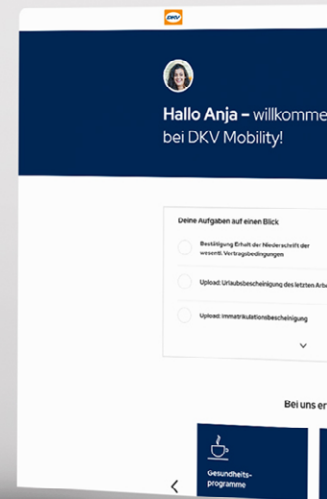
DKV

Hallo Anja – willkomme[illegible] bei DKV Mobility!

Deine Aufgaben auf einen Blick

Bestätigung Erhalt der Niederschrift der wesentl. Vertragsbedingungen

Upload: Urlaubsbescheinigung des letzten Arb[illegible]

Upload: Immatrikulationsbescheinigung

Bei uns er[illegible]

Gesundheitsprogramme